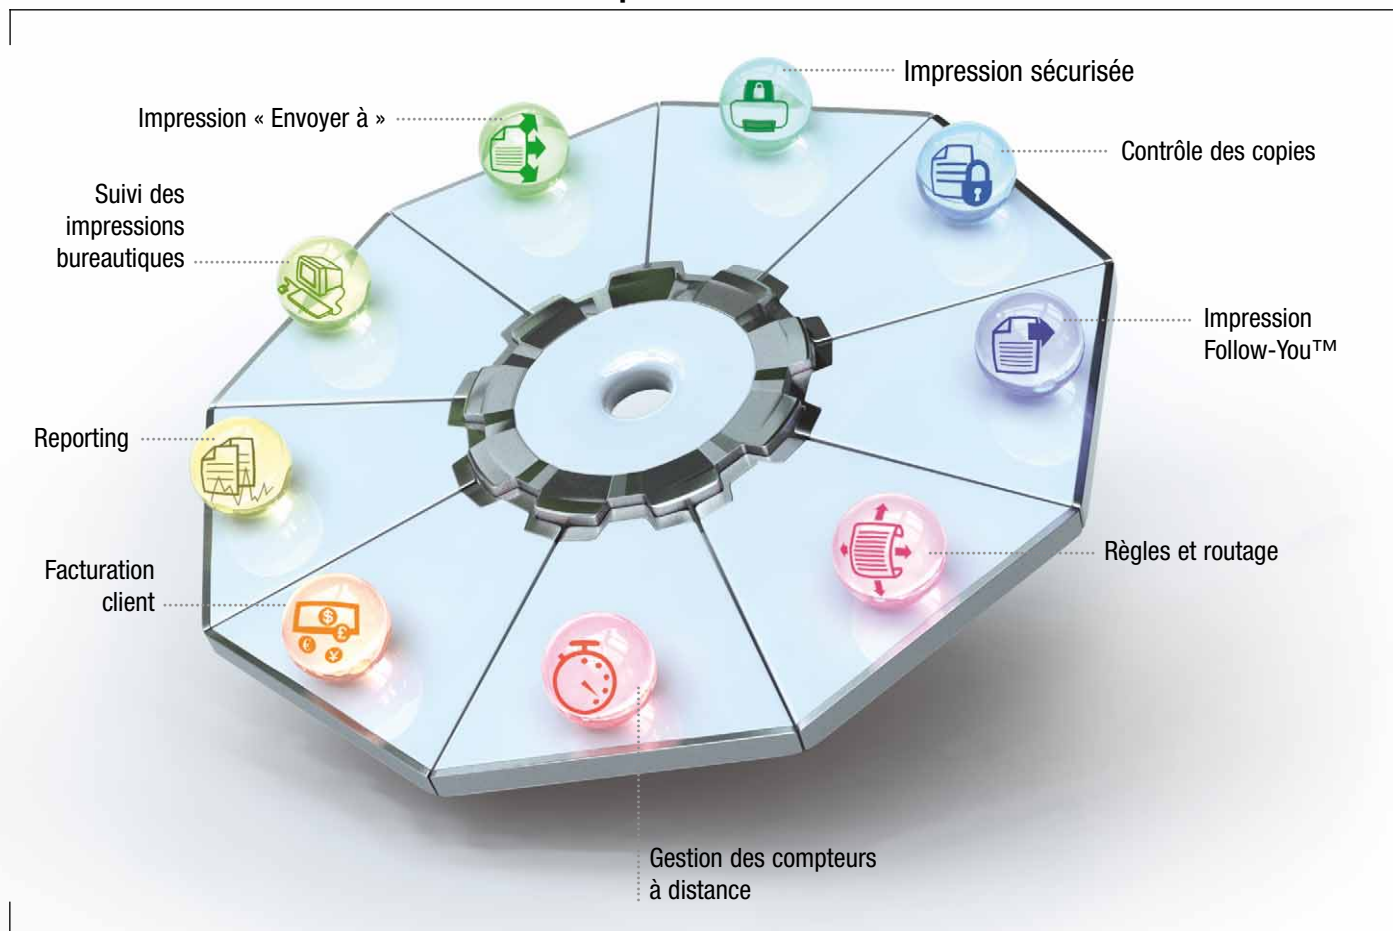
Impression sécurisée

Impression « Envoyer à »

Contrôle des copies

Suivi des impressions bureautiques

Impression Follow-You™

Reporting

Règles et routage

Facturation client

Gestion des compteurs à distance